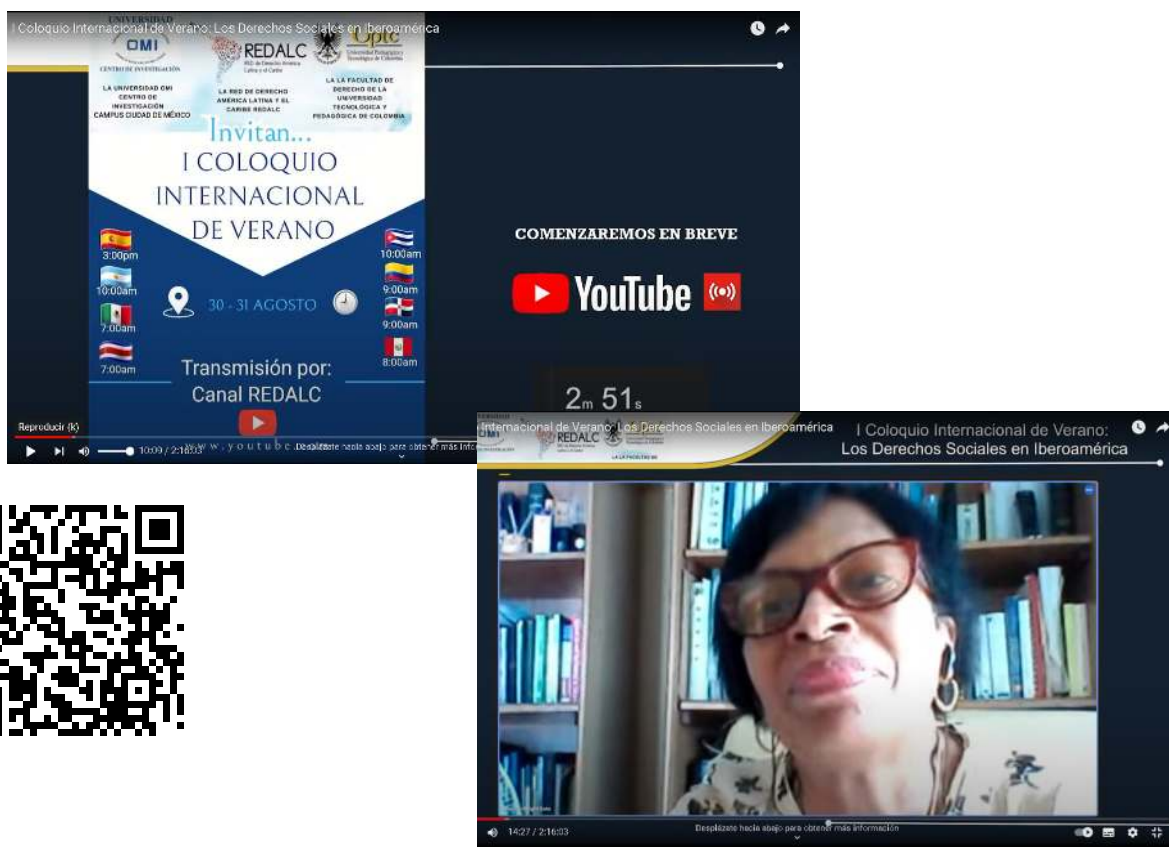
I Coloquio Internacional de Verano: Los Derechos Sociales en Iberoamérica

UNIVERSIDAD OMI CENTRO DE INVESTIGACIÓN

REDALC Red de Derecho América Latina y el Caribe

Uptc Universidad Pedagógica y Tecnológica de Colombia

LA UNIVERSIDAD OMI CENTRO DE INVESTIGACIÓN CAMPUS CIUDAD DE MÉXICO

LA RED DE DERECHO AMÉRICA LATINA Y EL CARIBE REDALC

LA LA FACULTAD DE DERECHO DE LA UNIVERSIDAD TECNOLÓGICA Y PEDAGÓGICA DE COLOMBIA

Invitan...
I COLOQUIO INTERNACIONAL DE VERANO

3:00pm
10:00am
7:00am
7:00am
10:00am
9:00am
9:00am
8:00am

30 - 31 AGOSTO

Transmisión por:
Canal REDALC

www.youtube

COMENZAREMOS EN BREVE

YouTube

2m 51s

Reproducir (k)

10:09 / 2:16:03

Desplázate hacia abajo para obtener más información

Internacional de Verano: Los Derechos Sociales en Iberoamérica

I Coloquio Internacional de Verano:
Los Derechos Sociales en Iberoamérica

14:27 / 2:16:03

Desplázate hacia abajo para obtener más información